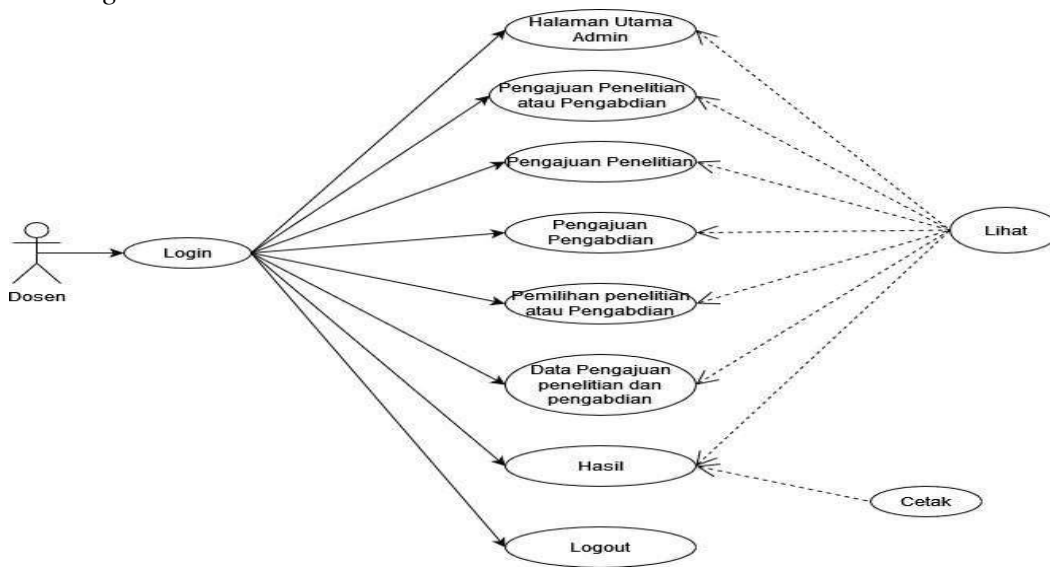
Dosen

Login

Halaman Utama Admin

Pengajuan Penelitian atau Pengabdian

Pengajuan Penelitian

Pengajuan Pengabdian

Pemilihan penelitian atau Pengabdian

Data Pengajuan penelitian dan pengabdian

Hasil

Logout

Lihat

Cetak